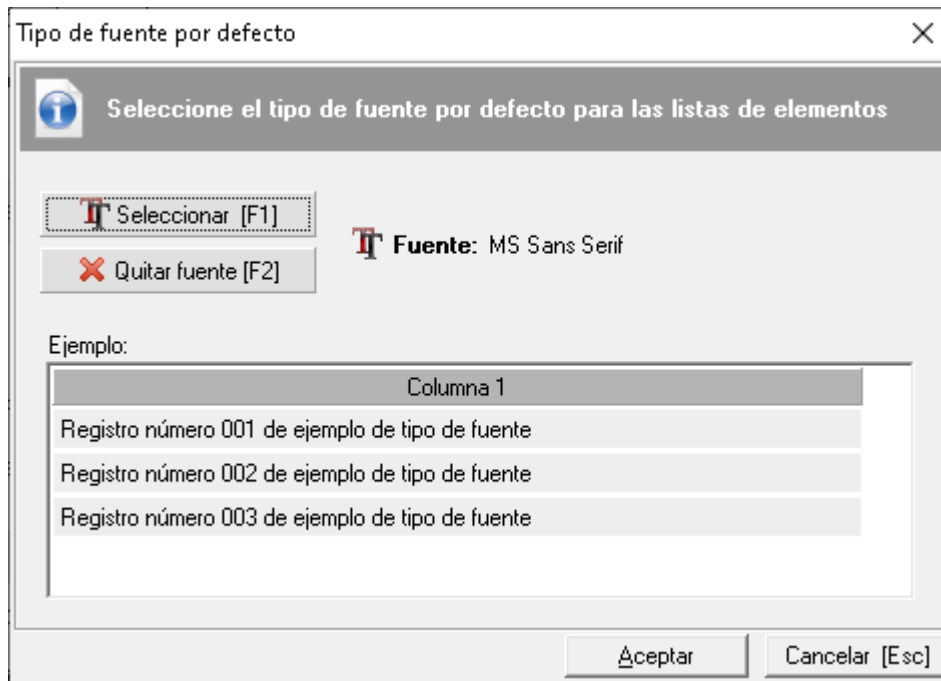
Tipo de fuente por defecto

Seleccione el tipo de fuente por defecto para las listas de elementos

Seleccionar [F1]

Quitar fuente [F2]

Fuente: MS Sans Serif

Ejemplo:

| Columna 1 |
|---|
| Registro número 001 de ejemplo de tipo de fuente |
| Registro número 002 de ejemplo de tipo de fuente |
| Registro número 003 de ejemplo de tipo de fuente |

Aceptar

Cancelar [Esc]